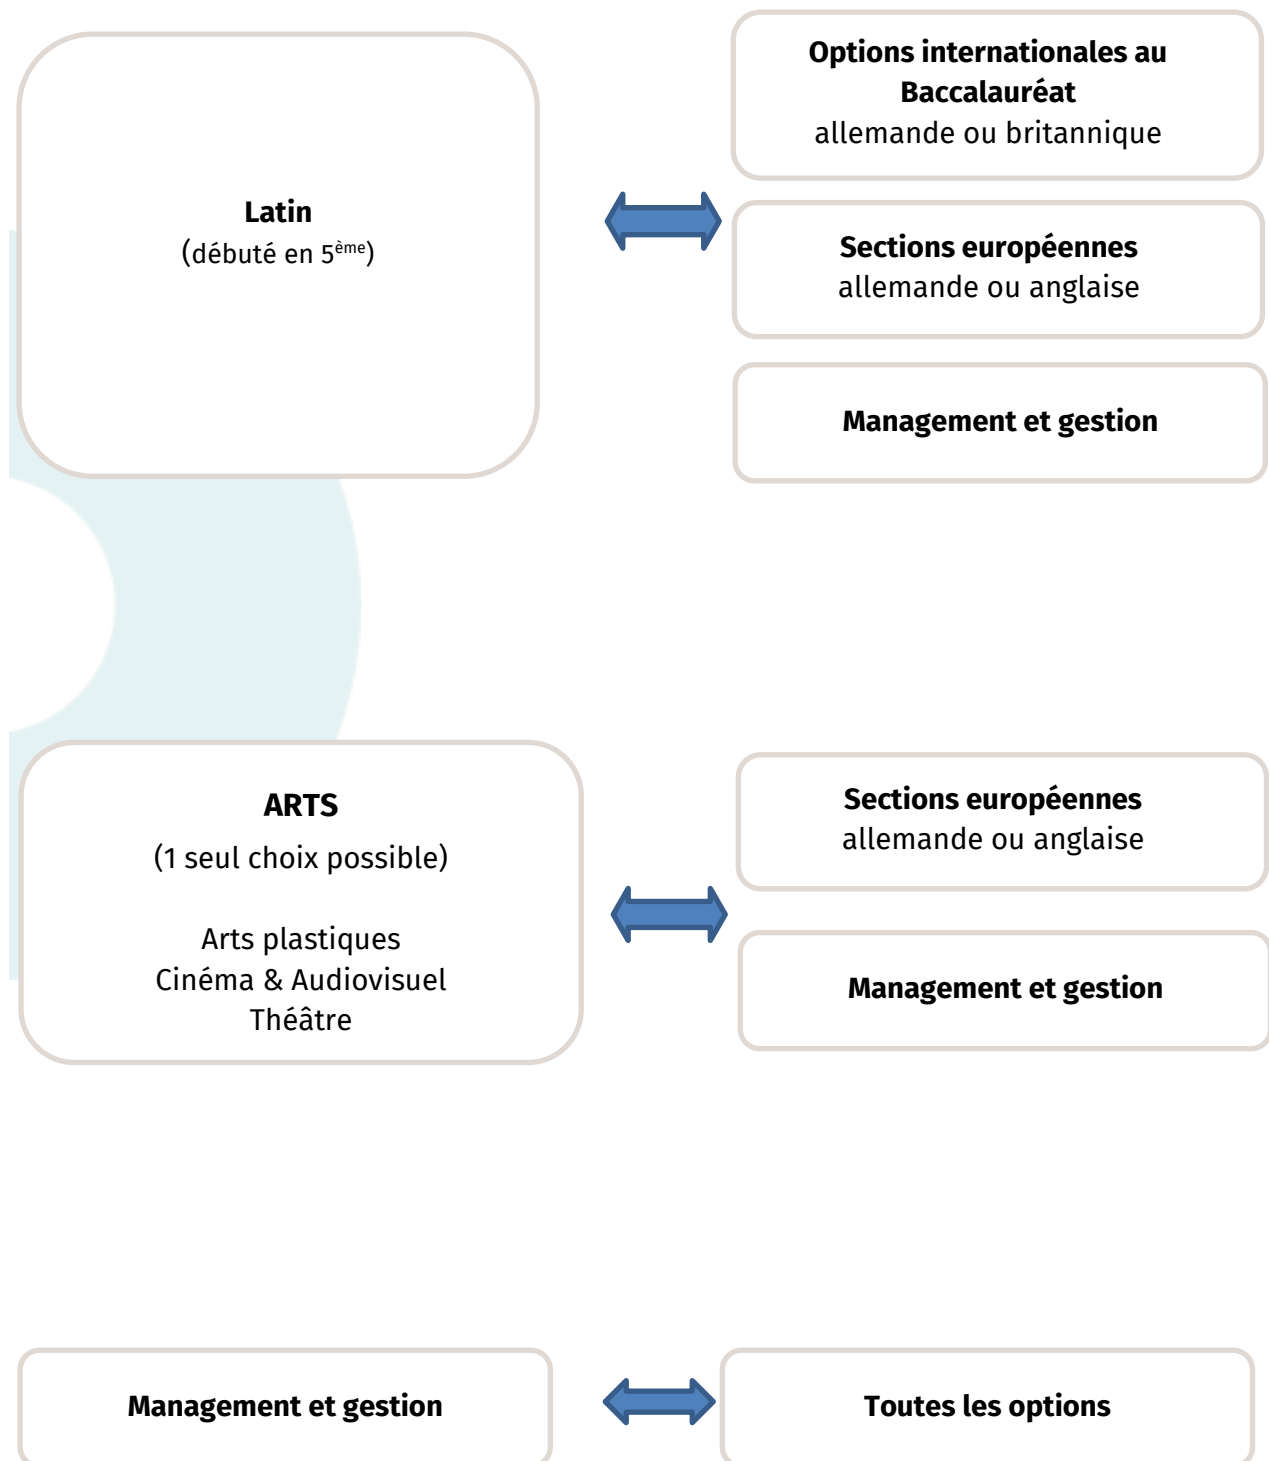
Latin
(débuté en $5^{ème}$)

Options internationales au Baccalauréat
allemande ou britannique

Sections européennes
allemande ou anglaise

Management et gestion

ARTS
(1 seul choix possible)

Arts plastiques
Cinéma & Audiovisuel
Théâtre

Sections européennes
allemande ou anglaise

Management et gestion

Management et gestion

Toutes les options